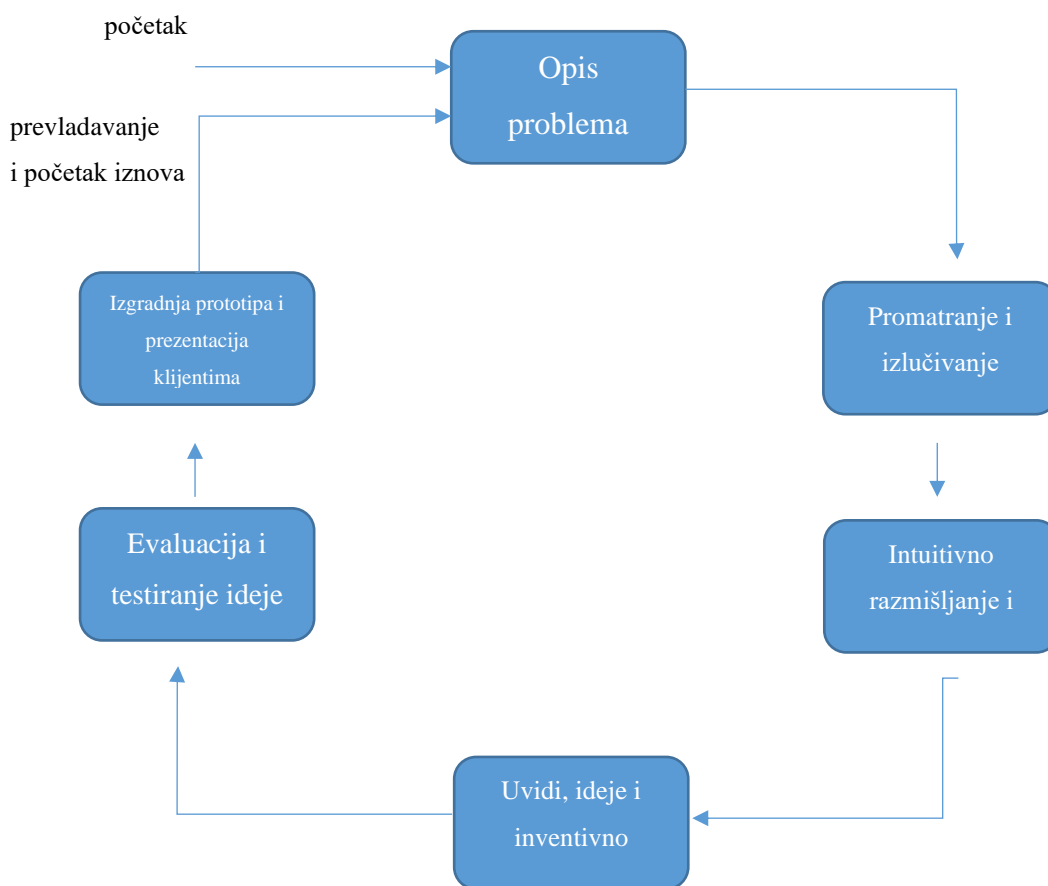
početak

prevladavanje i početak iznova

Opis problema

Promatranje i izlučivanje

Intuitivno razmišljanje i

Uvidi, ideje i inventivno

Evaluacija i testiranje ideje

Izgradnja prototipa i prezentacija klijentima